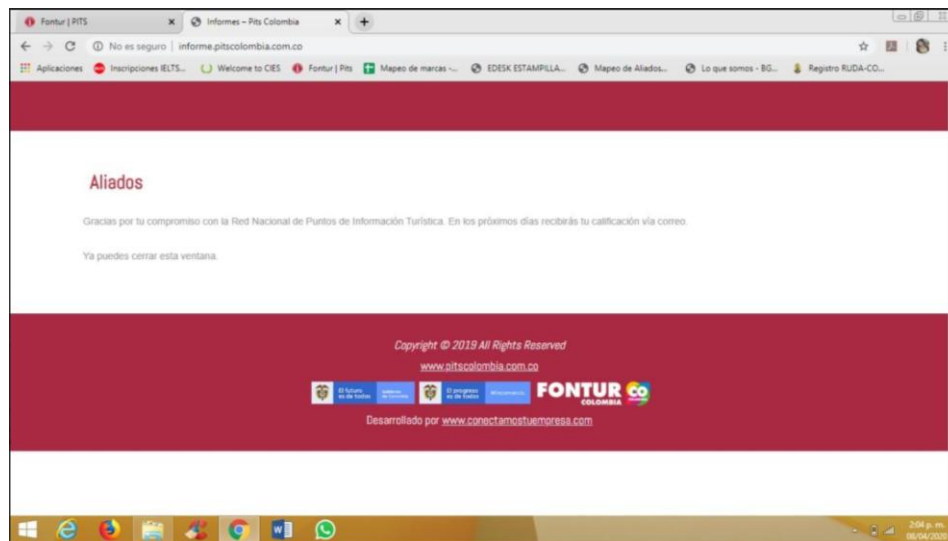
Fontur | PITS
Informes – Pits Colombia
No es seguro | informe.pitscolombia.com.co
Aplicaciones
Inscripciones IELTS...
Welcome to CIES
Fontur | Pits
Mapeo de marcas -...
EDESK ESTAMPILLA...
Mapeo de Aliados...
Lo que somos - BG...
Registro RUDA-CO...

Aliados

Gracias por tu compromiso con la Red Nacional de Puntos de Información Turística. En los próximos días recibirás tu calificación vía correo.

Ya puedes cerrar esta ventana.

Copyright © 2019 All Rights Reserved
www.pitscolombia.com.co
El futuro es de todos
El progreso es de todos
FONTUR
COLOMBIA
CO
Desarrollado por www.conectamostuempresa.com

2:04 p. m.
08/04/2020